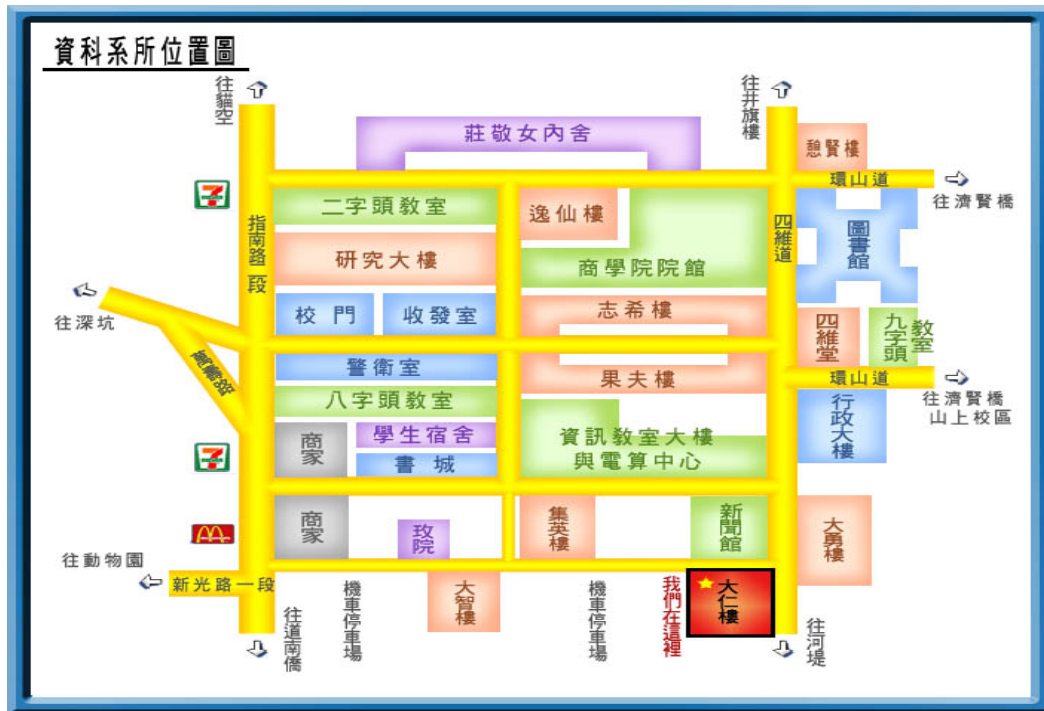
資科系所位置圖

往貓空

往井旗樓

莊敬女內舍

憩賢樓

環山道

往濟賢橋

二字頭教室

逸仙樓

研究大樓

商學院院館

四維道

圖書館

指南路二段

往深坑

校門

收發室

志希樓

四維堂

九字頭教室

萬壽路

警衛室

果夫樓

環山道

往濟賢橋 山上校區

八字頭教室

商家

學生宿舍

書城

資訊教室大樓 與電算中心

行政大樓

商家

玫院

集英樓

新聞館

大勇樓

往動物園

新光路一段

大智樓

機車停車場

機車停車場

我們在這裡

大仁樓

往道南橋

往河堤